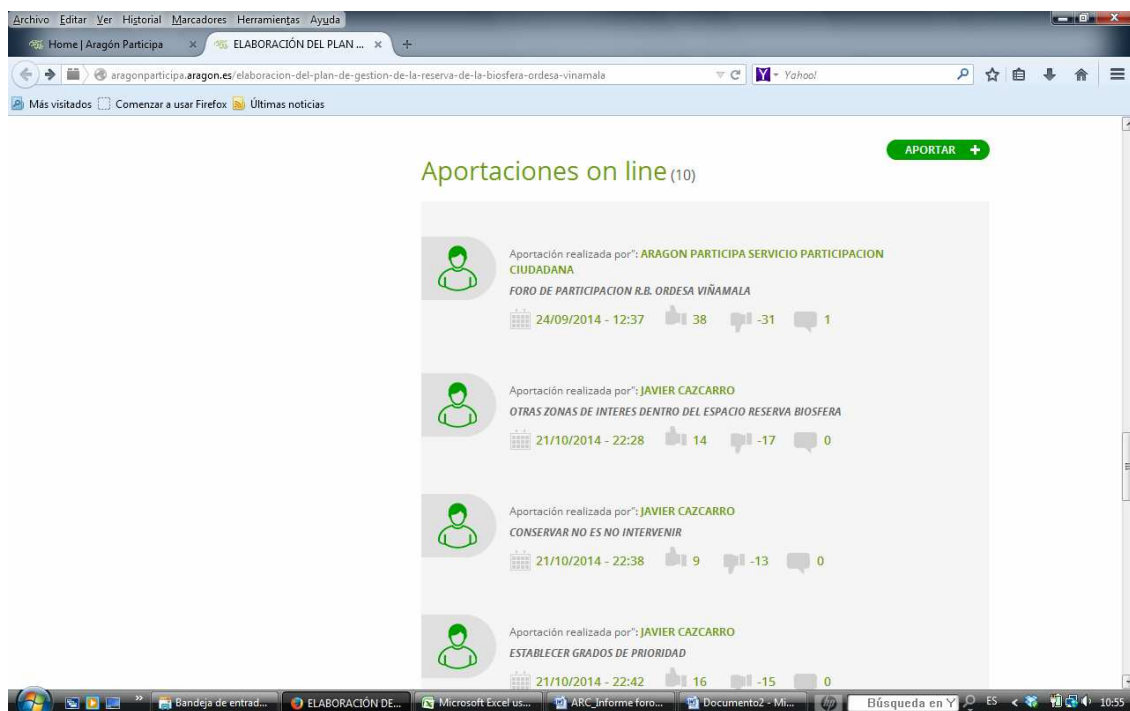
Archivo Editar Ver Historial Marcadores Herramientas Ayuda

Home | Aragón Participa ×
ELABORACIÓN DEL PLAN ... ×
+

aragonparticipa.aragon.es/elaboracion-del-plan-de-gestion-de-la-reserva-de-la-biosfera-ordesa-vinamala

Yahoo!

Más visitados Comenzar a usar Firefox Últimas noticias

APORTAR +

Aportaciones on line (10)

Aportación realizada por": ARAGON PARTICIPA SERVICIO PARTICIPACION CIUDADANA
FORO DE PARTICIPACION R.B. ORDESA VIÑAMALA
24/09/2014 - 12:37 38 -31 1

Aportación realizada por": JAVIER CAZCARRO
OTRAS ZONAS DE INTERES DENTRO DEL ESPACIO RESERVA BIOSFERA
21/10/2014 - 22:28 14 -17 0

Aportación realizada por": JAVIER CAZCARRO
CONSERVAR NO ES NO INTERVENIR
21/10/2014 - 22:38 9 -13 0

Aportación realizada por": JAVIER CAZCARRO
ESTABLECER GRADOS DE PRIORIDAD
21/10/2014 - 22:42 16 -15 0

Bandeja de entrad... ELABORACIÓN DE... Microsoft Excel us... ARC_Informe foro... Documento2 - Mi... Búsqueda en Y ES 10:55